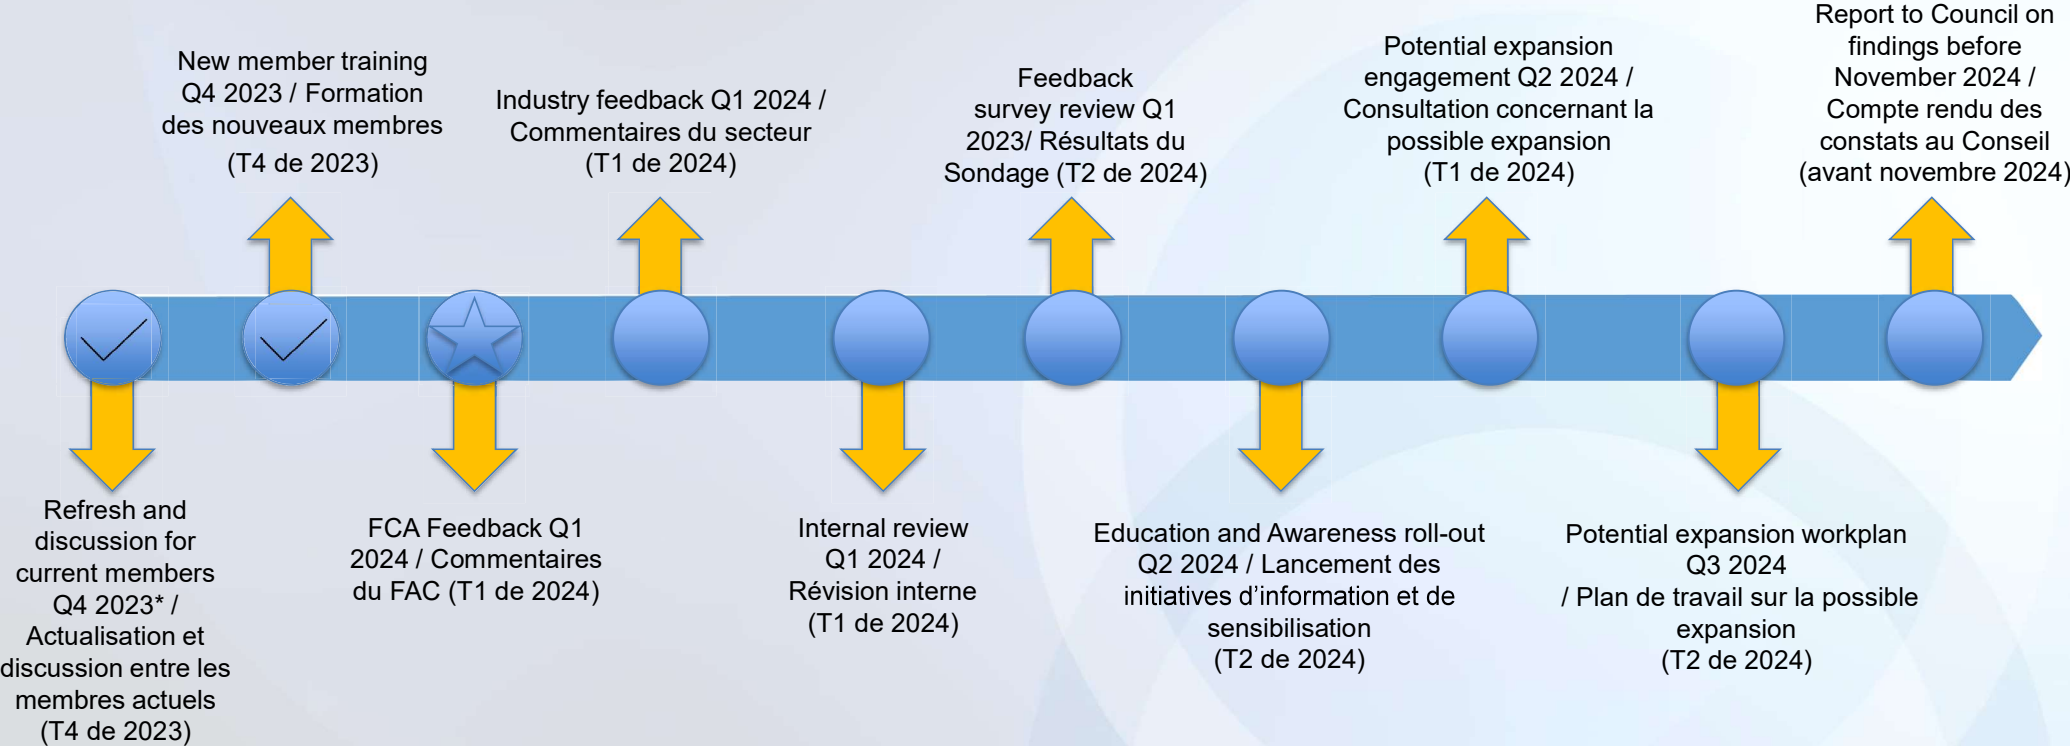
New member training Q4 2023 / Formation des nouveaux membres (T4 de 2023)

Industry feedback Q1 2024 / Commentaires du secteur (T1 de 2024)

Feedback survey review Q1 2023/ Résultats du Sondage (T2 de 2024)

Potential expansion engagement Q2 2024 / Consultation concernant la possible expansion (T1 de 2024)

Report to Council on findings before November 2024 / Compte rendu des constats au Conseil (avant novembre 2024)

Refresh and discussion for current members Q4 2023* / Actualisation et discussion entre les membres actuels (T4 de 2023)

FCA Feedback Q1 2024 / Commentaires du FAC (T1 de 2024)

Internal review Q1 2024 / Révision interne (T1 de 2024)

Education and Awareness roll-out Q2 2024 / Lancement des initiatives d’information et de sensibilisation (T2 de 2024)

Potential expansion workplan Q3 2024 / Plan de travail sur la possible expansion (T2 de 2024)